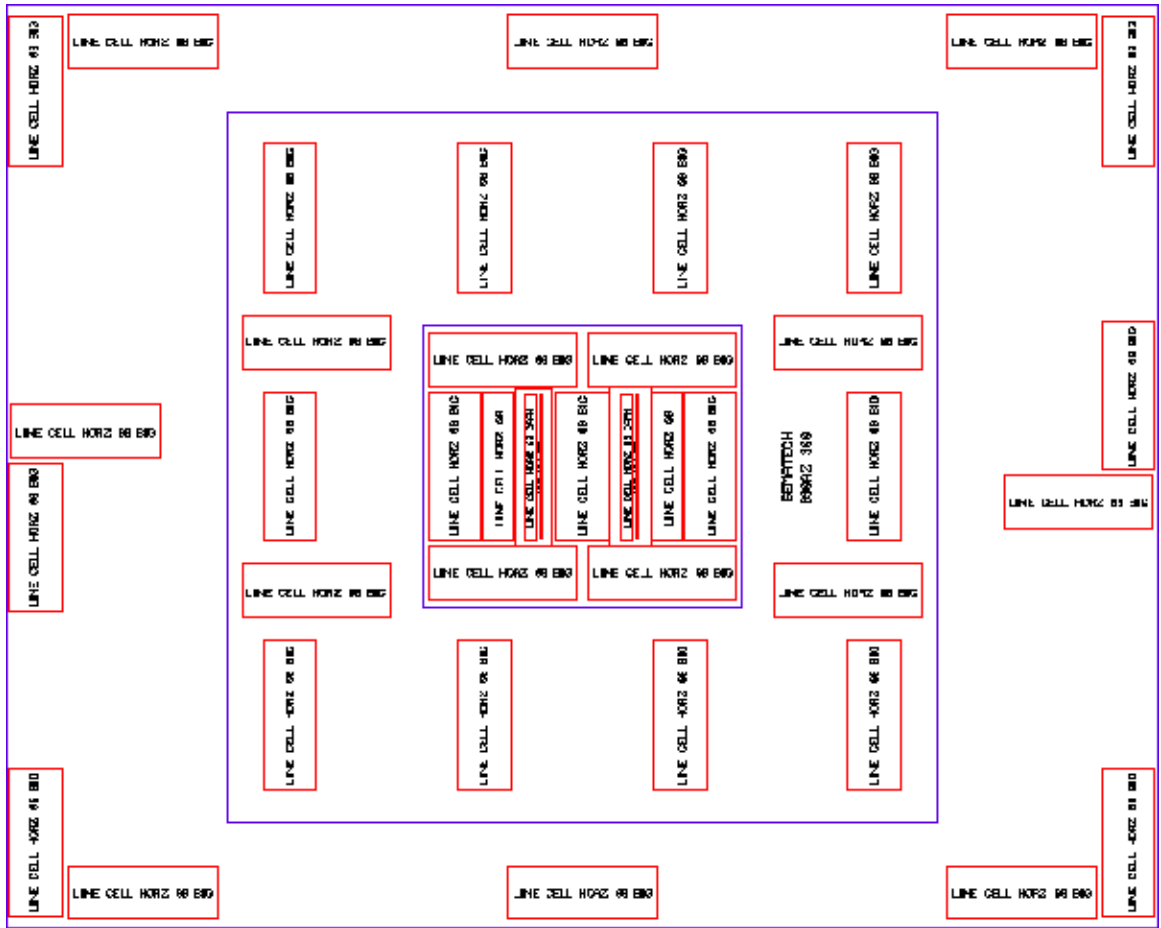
LINE CELL HORZ 90 BIG
LINE CELL HORZ 90 BIG
LINE CELL HORZ 90 BIG
LINE CELL HORZ 90 BIG
LINE CELL HORZ 90 BIG
LINE CELL HORZ 90 BIG
LINE CELL HORZ 90 BIG
LINE CELL HORZ 90 BIG
LINE CELL HORZ 90 BIG
LINE CELL HORZ 90 BIG
LINE CELL HORZ 90 BIG
LINE CELL HORZ 90 BIG
LINE CELL HORZ 90 BIG
LINE CELL HORZ 90 BIG
LINE CELL HORZ 90 BIG
LINE CELL HORZ 90 BIG
LINE CELL HORZ 90 BIG
LINE CELL HORZ 90
LINE CELL HORZ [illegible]
LINE CELL HORZ 90 BIG
LINE CELL HORZ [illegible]
LINE CELL HORZ 90
LINE CELL HORZ 90 BIG
SEMATECH
BOOAZ 360
LINE CELL HORZ 90 BIG
LINE CELL HORZ 90 BIG
LINE CELL HORZ 90 BIG
LINE CELL HORZ 90 BIG
LINE CELL HORZ 90 BIG
LINE CELL HORZ 90 BIG
LINE CELL HORZ 90 BIG
LINE CELL HORZ 90 BIG
LINE CELL HORZ 90 BIG
LINE CELL HORZ 90 BIG
LINE CELL HORZ 90 BIG
LINE CELL HORZ 90 BIG
LINE CELL HORZ 90 BIG
LINE CELL HORZ 90 BIG
LINE CELL HORZ 90 BIG
LINE CELL HORZ 90 BIG
LINE CELL HORZ 90 BIG